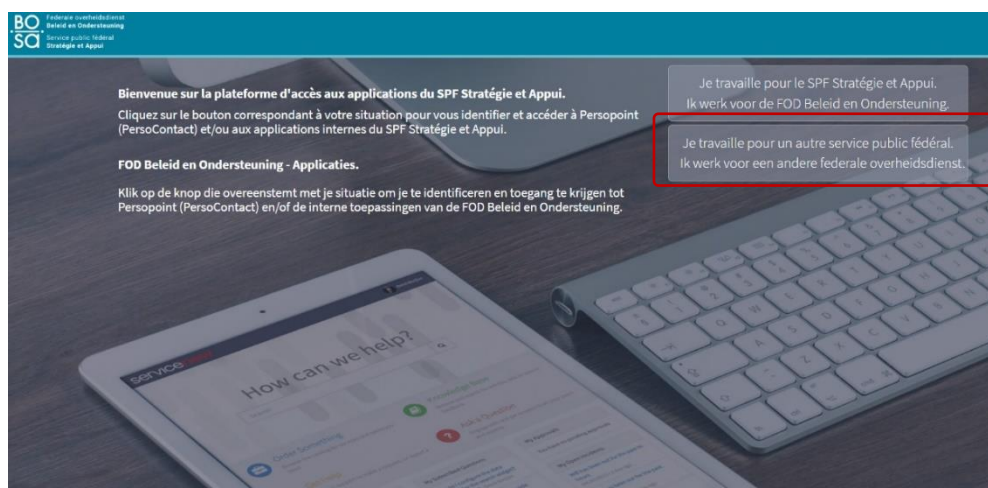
BO SA Federale overheidsdienst Beleid en Ondersteuning Service public fédéral Stratégie et Appui

Bienvenue sur la plateforme d'accès aux applications du SPF Stratégie et Appui.

Cliquez sur le bouton correspondant à votre situation pour vous identifier et accéder à Persopoint (PersoContact) et/ou aux applications internes du SPF Stratégie et Appui.

FOD Beleid en Ondersteuning - Applicaties.

Klik op de knop die overeenstemt met je situatie om je te identificeren en toegang te krijgen tot Persopoint (PersoContact) en/of de interne toepassingen van de FOD Beleid en Ondersteuning.

Je travaille pour le SPF Stratégie et Appui.
Ik werk voor de FOD Beleid en Ondersteuning.

Je travaille pour un autre service public fédéral.
Ik werk voor een andere federale overheidsdienst.

service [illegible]

How can we help?

Order Something

Knowledge Base

Ask a Question